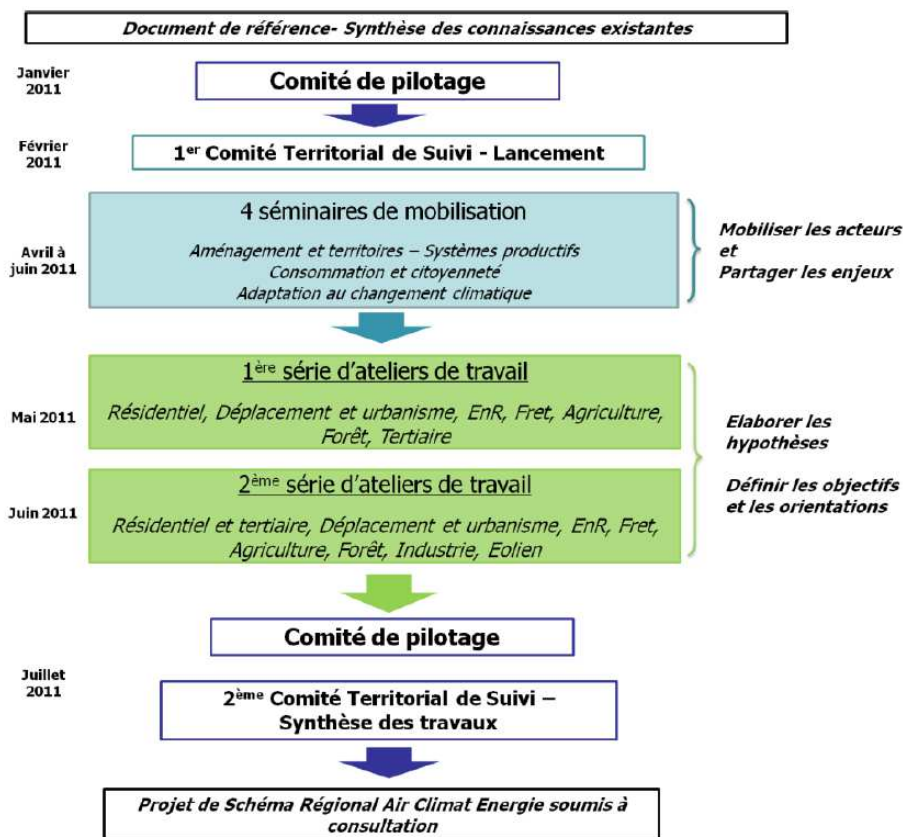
Document de référence- Synthèse des connaissances existantes

Janvier 2011

Comité de pilotage

Février 2011

1$^{er}$ Comité Territorial de Suivi - Lancement

Avril à juin 2011

4 séminaires de mobilisation

Aménagement et territoires – Systèmes productifs
Consommation et citoyenneté
Adaptation au changement climatique

Mobiliser les acteurs et
Partager les enjeux

Mai 2011

1$^{ère}$ série d'ateliers de travail

Résidentiel, Déplacement et urbanisme, EnR, Fret, Agriculture, Forêt, Tertiaire

Juin 2011

2$^{ème}$ série d'ateliers de travail

Résidentiel et tertiaire, Déplacement et urbanisme, EnR, Fret, Agriculture, Forêt, Industrie, Eolien

Elaborer les hypothèses

Définir les objectifs et les orientations

Comité de pilotage

Juillet 2011

2$^{ème}$ Comité Territorial de Suivi –
Synthèse des travaux

Projet de Schéma Régional Air Climat Energie soumis à consultation